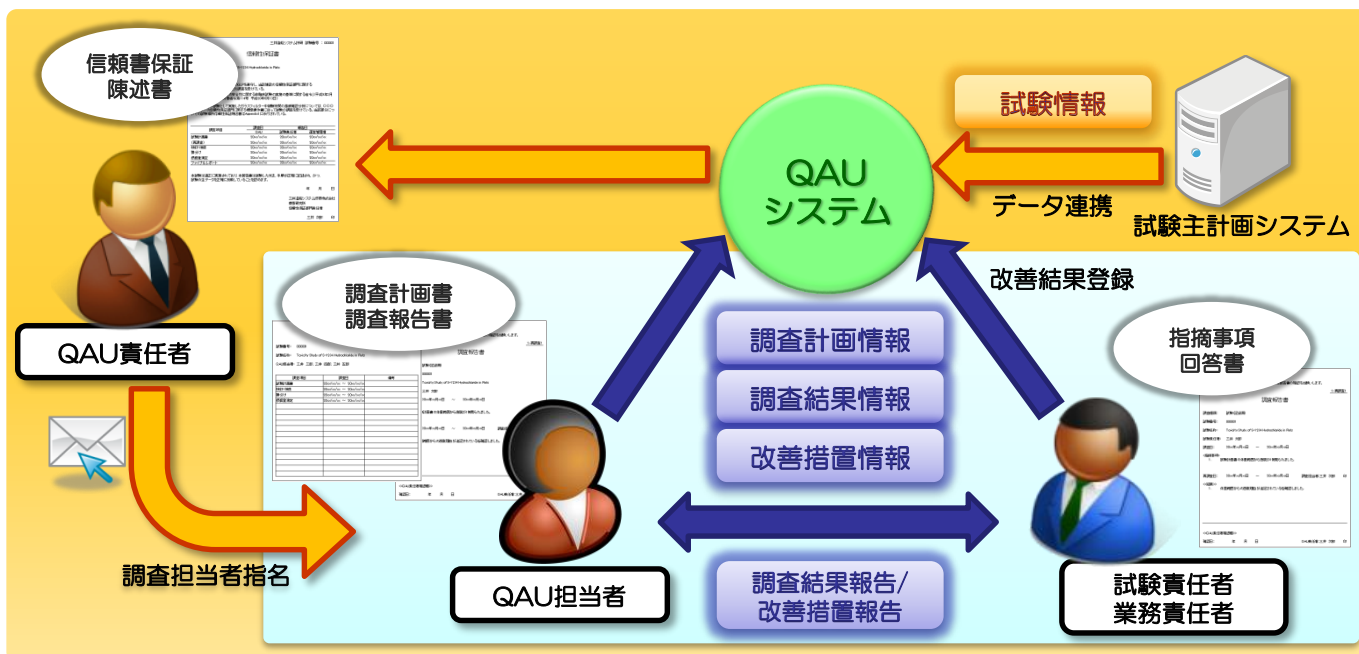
信頼書保証
陳述書

試験情報

QAU
システム

データ連携

試験主計画システム

QAU責任者

調査計画書
調査報告書

改善結果登録

調査計画情報

調査結果情報

改善措置情報

指摘事項
回答書

調査担当者指名

QAU担当者

調査結果報告/
改善措置報告

試験責任者
業務責任者